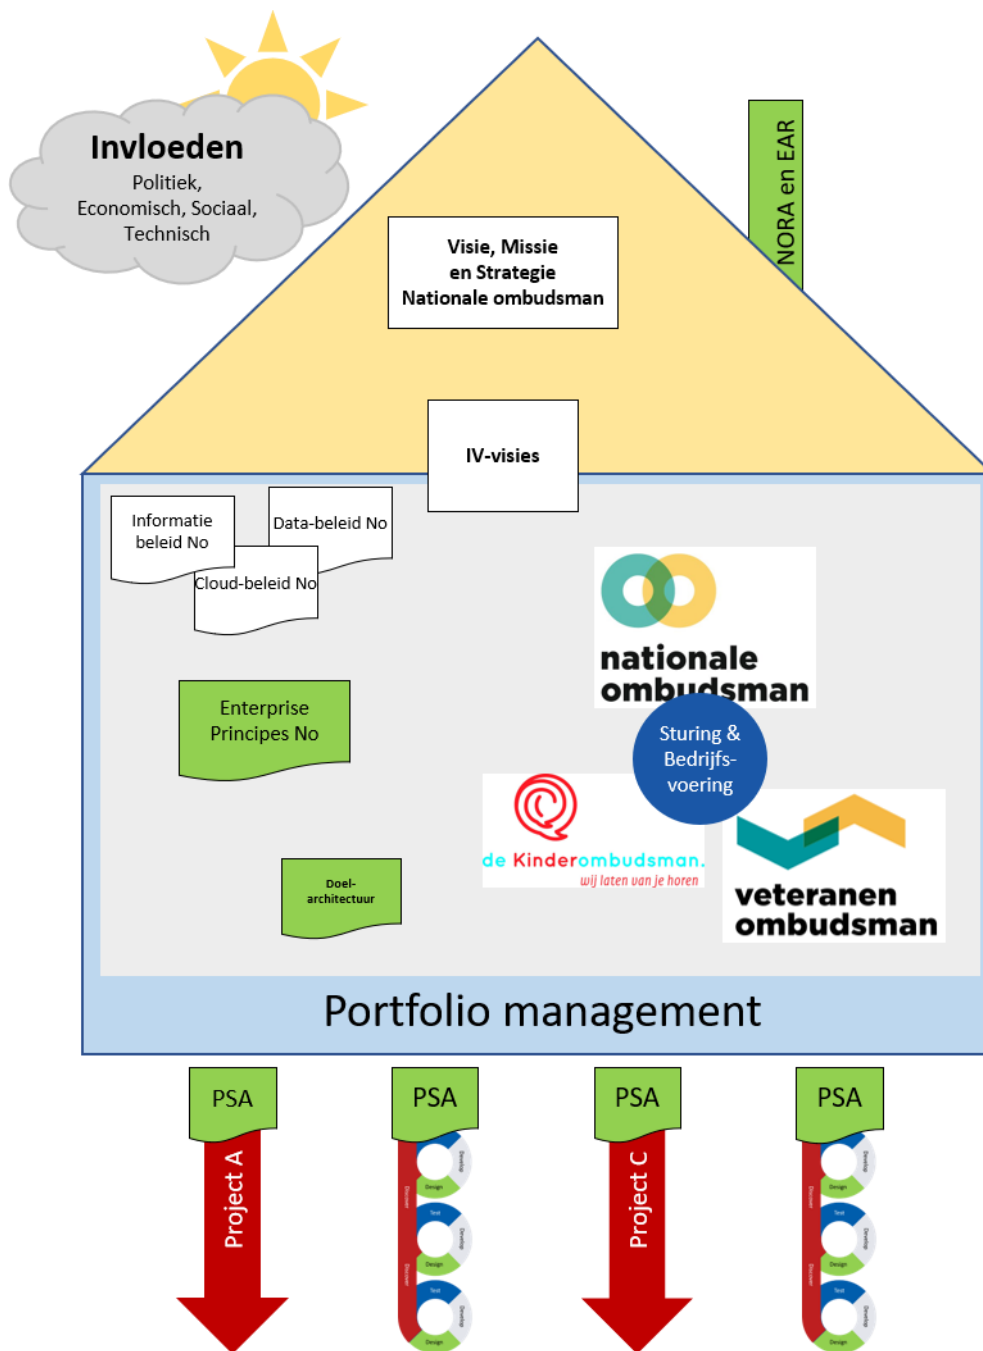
Invloeden
Politiek, Economisch, Sociaal, Technisch

NORA en EAR

Visie, Missie en Strategie Nationale ombudsman

IV-visies

Informatie beleid No

Data-beleid No

Cloud-beleid No

nationale ombudsman

Sturing & Bedrijfs-voering

Enterprise Principes No

de Kinderombudsman. wij laten van je horen

veteranen ombudsman

Doel-architectuur

Portfolio management

PSA

Project A

PSA

PSA

Project C

PSA